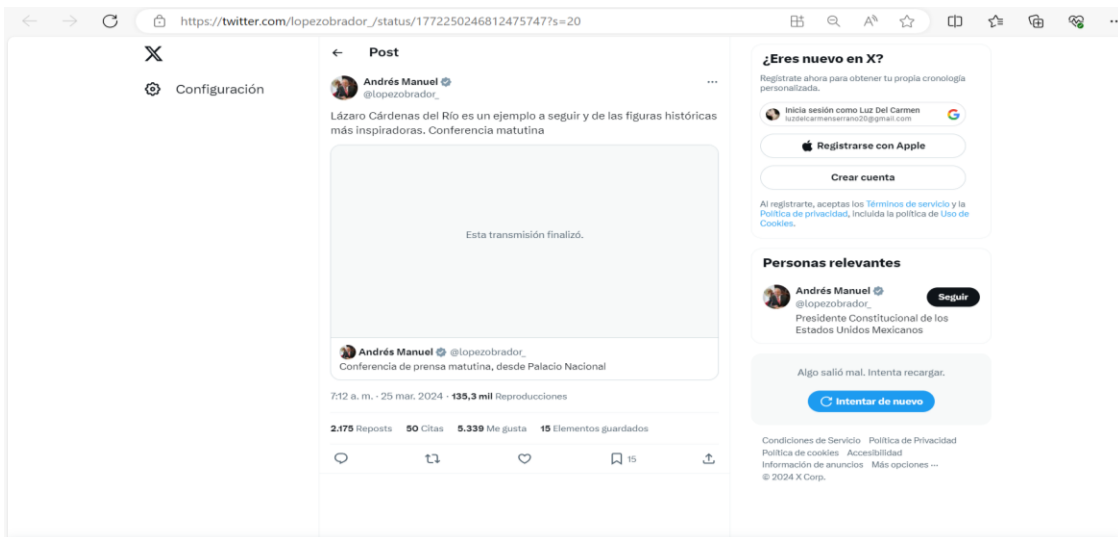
https://twitter.com/lopezobrador_/status/1772250246812475747?s=20

X

Configuración

Post

Andrés Manuel
@lopezobrador_

Lázaro Cárdenas del Río es un ejemplo a seguir y de las figuras históricas más inspiradoras. Conferencia matutina

Esta transmisión finalizó.

Andrés Manuel @lopezobrador_
Conferencia de prensa matutina, desde Palacio Nacional

7:12 a. m. · 25 mar. 2024 · 135,3 mil Reproducciones

2.175 Reposts 50 Citas 5.339 Me gusta 15 Elementos guardados

15

¿Eres nuevo en X?

Regístrate ahora para obtener tu propia cronología personalizada.

Inicia sesión como Luz Del Carmen
luzdelcarmenserrano20@gmail.com

Registrarse con Apple

Crear cuenta

Al registrarte, aceptas los Términos de servicio y la Política de privacidad, incluida la política de Uso de Cookies.

Personas relevantes

Andrés Manuel
@lopezobrador_
Seguir
Presidente Constitucional de los Estados Unidos Mexicanos

Algo salió mal. Intenta recargar.

Intentar de nuevo

Condiciones de Servicio Política de Privacidad Política de cookies Accesibilidad Información de anuncios Más opciones ···
© 2024 X Corp.